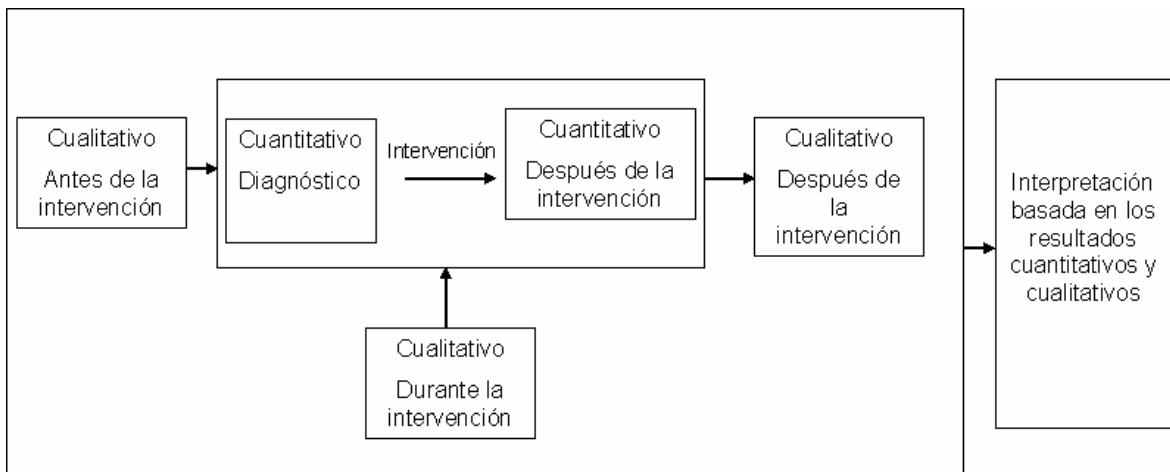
Cualitativo
Antes de la intervención

Cuantitativo
Diagnóstico

Intervención

Cuantitativo
Después de la intervención

Cualitativo
Después de la intervención

Cualitativo
Durante la intervención

Interpretación basada en los resultados cuantitativos y cualitativos